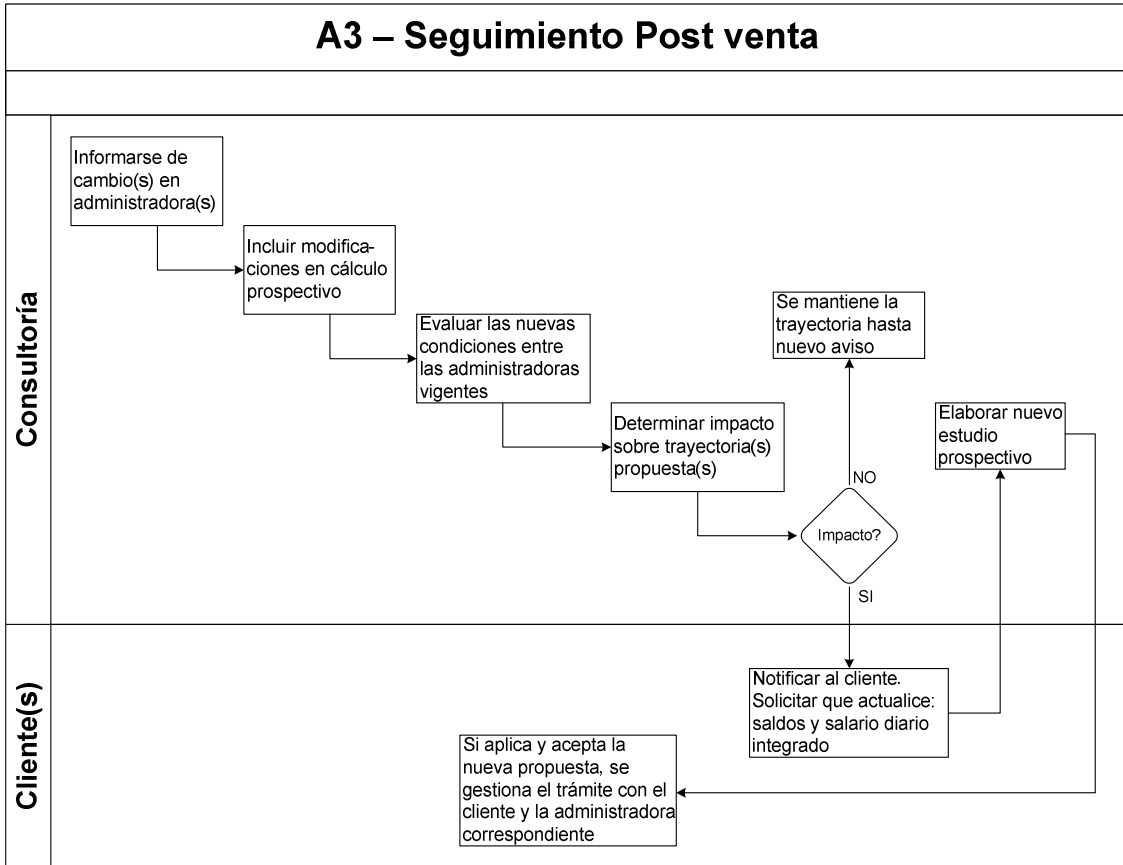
A3 – Seguimiento Post venta

Consultoría

Informarse de cambio(s) en administradora(s)

Incluir modificaciones en cálculo prospectivo

Evaluar las nuevas condiciones entre las administradoras vigentes

Determinar impacto sobre trayectoria(s) propuesta(s)

Impacto?

NO

Se mantiene la trayectoria hasta nuevo aviso

SI

Elaborar nuevo estudio prospectivo

Cliente(s)

Notificar al cliente. Solicitar que actualice: saldos y salario diario integrado

Si aplica y acepta la nueva propuesta, se gestiona el trámite con el cliente y la administradora correspondiente